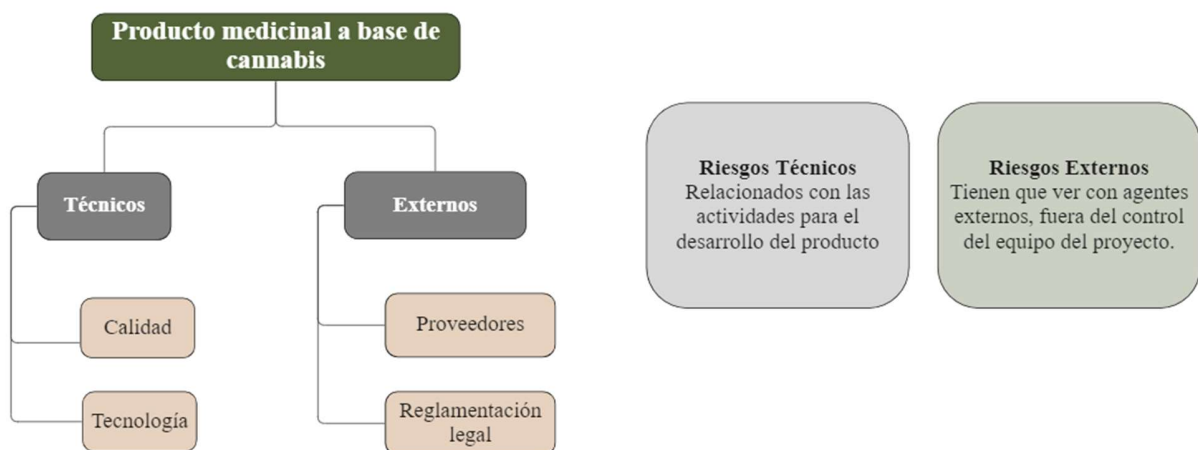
Producto medicinal a base de cannabis

Técnicos

Calidad

Tecnología

Externos

Proveedores

Reglamentación legal

Riesgos Técnicos
Relacionados con las actividades para el desarrollo del producto

Riesgos Externos
Tienen que ver con agentes externos, fuera del control del equipo del proyecto.